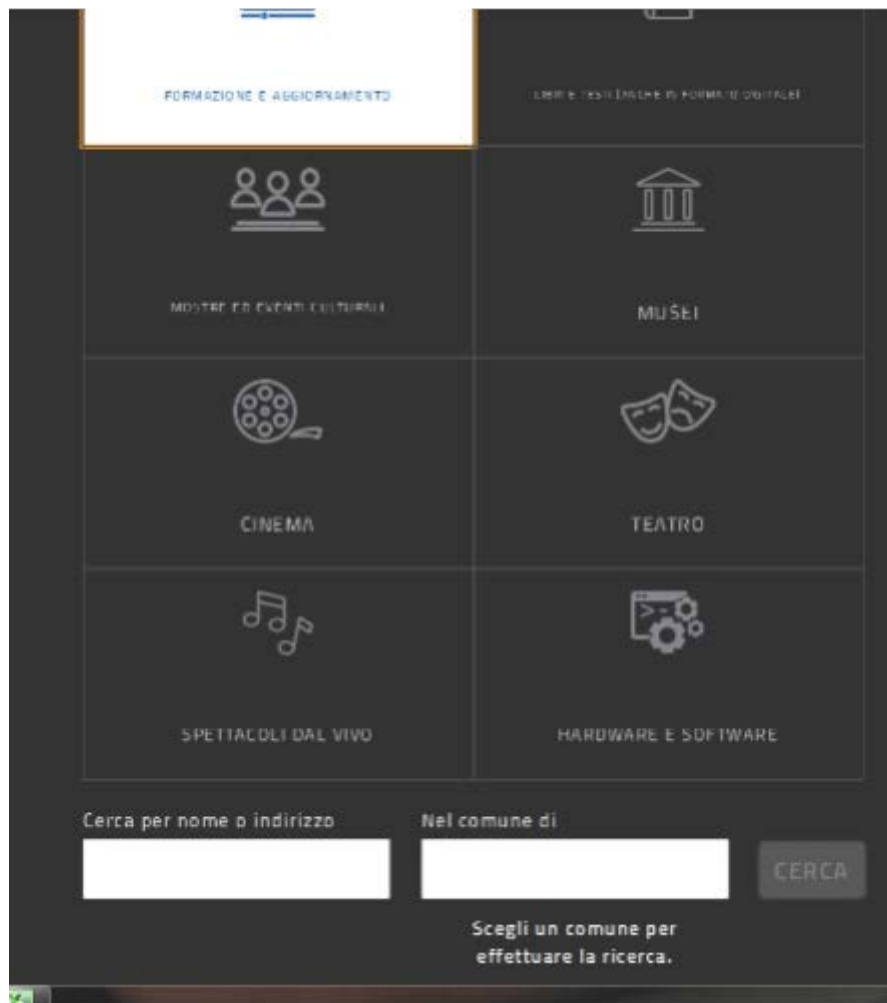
FORMAZIONE E AGGIORNAMENTO

LIBRI E TESTI (ANCHE IN FORMATO DIGITALE)

MOSTRE ED EVENTI CULTURALI

MUSEI

CINEMA

TEATRO

SPETTACOLI DAL VIVO

HARDWARE E SOFTWARE

Cerca per nome o indirizzo

Nel comune di

CERCA

Scegli un comune per effettuare la ricerca.